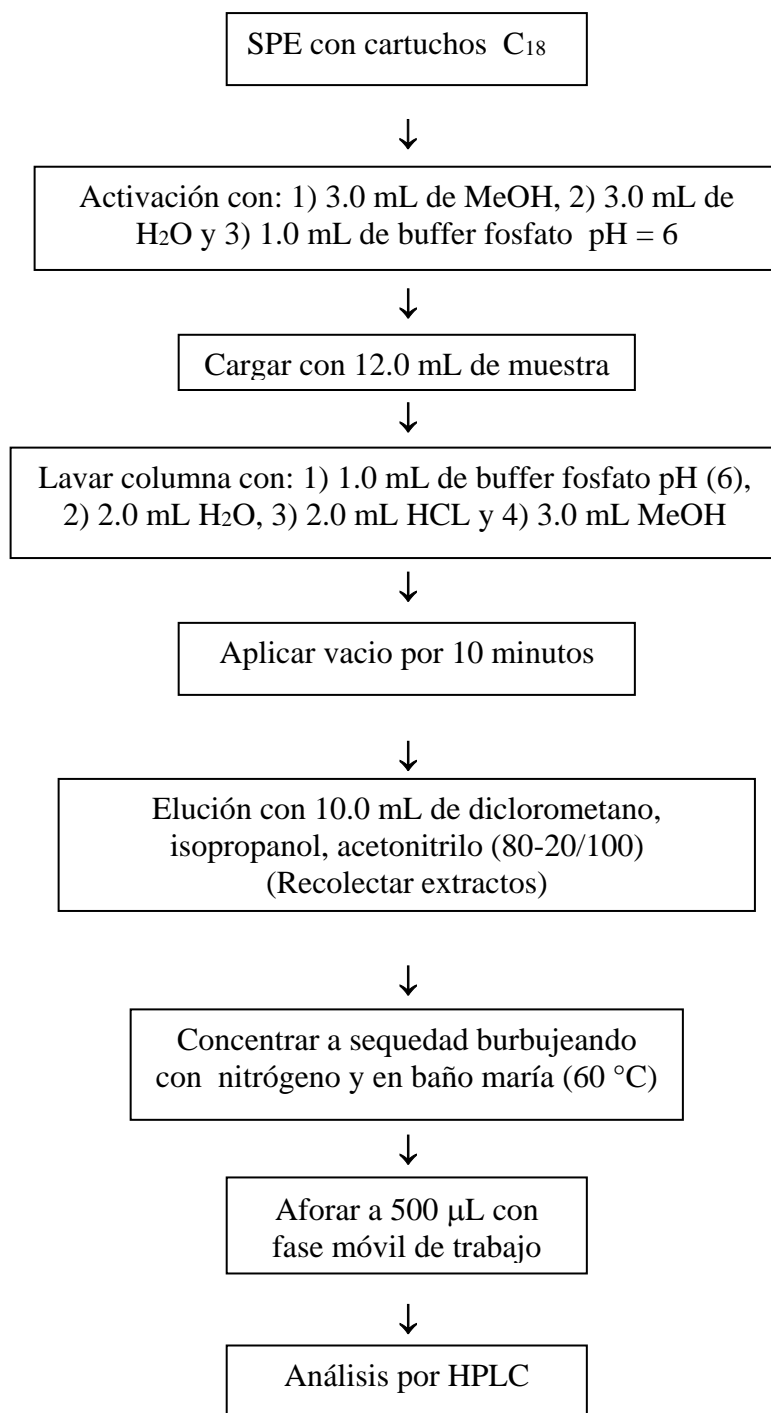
SPE con cartuchos $C_{18}$

↓

Activación con: 1) 3.0 mL de MeOH, 2) 3.0 mL de $H_2O$ y 3) 1.0 mL de buffer fosfato pH = 6

↓

Cargar con 12.0 mL de muestra

↓

Lavar columna con: 1) 1.0 mL de buffer fosfato pH (6), 2) 2.0 mL $H_2O$, 3) 2.0 mL HCL y 4) 3.0 mL MeOH

↓

Aplicar vacio por 10 minutos

↓

Elución con 10.0 mL de diclorometano, isopropanol, acetonitrilo (80-20/100) (Recolectar extractos)

↓

Concentrar a sequedad burbujeando con nitrógeno y en baño maría (60 °C)

↓

Aforar a 500 μL con fase móvil de trabajo

↓

Análisis por HPLC